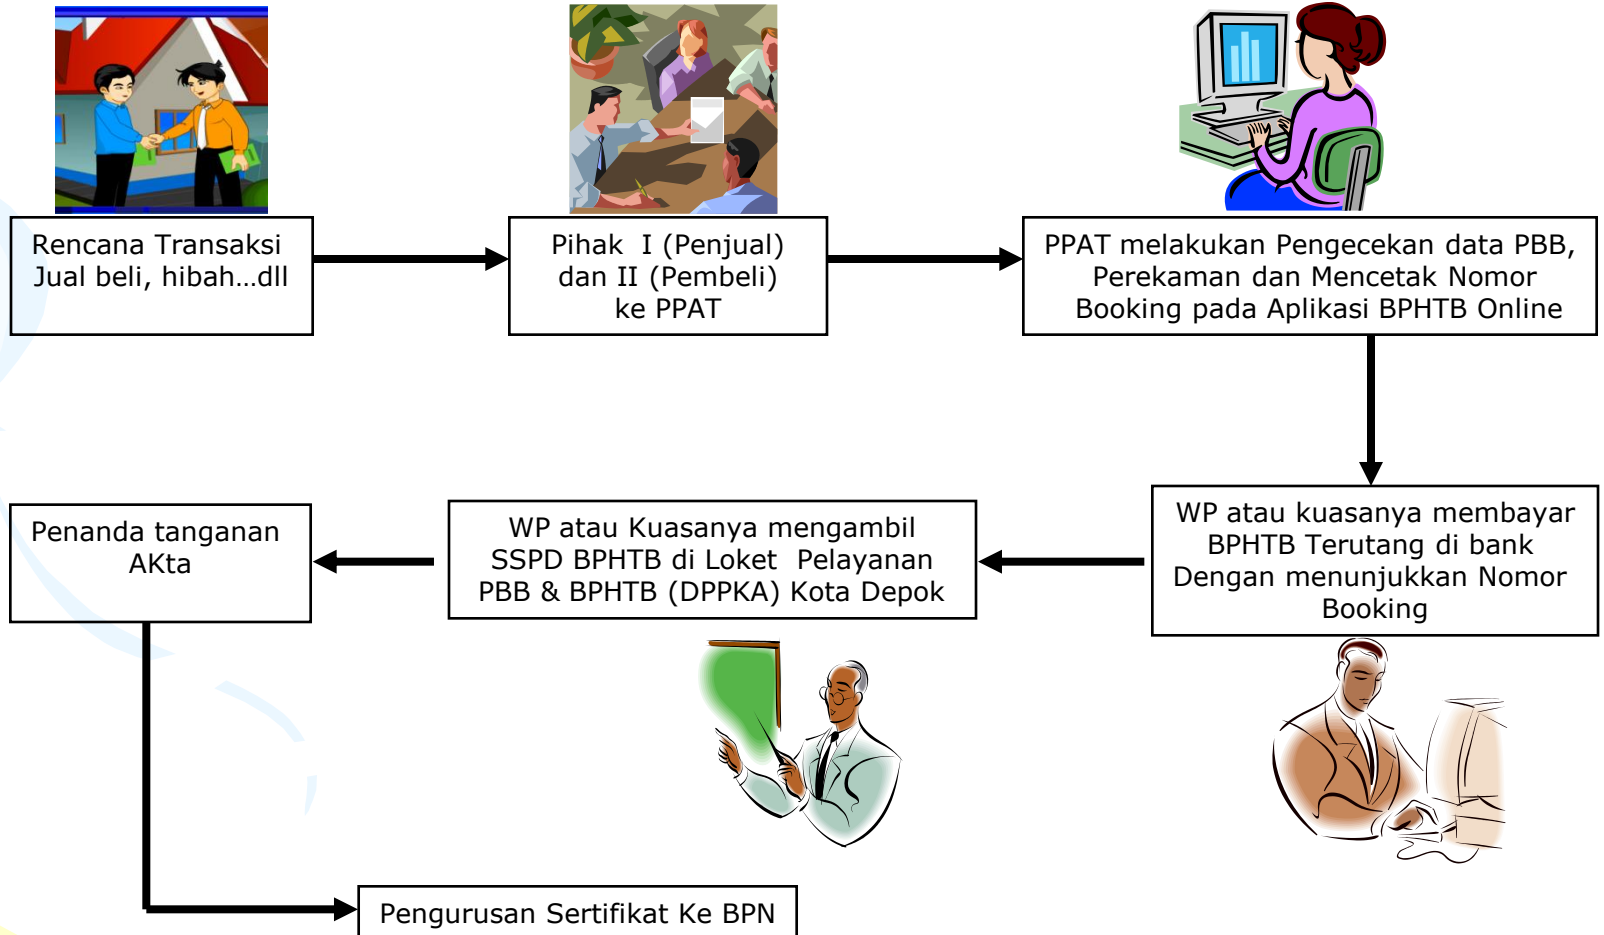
Rencana Transaksi Jual beli, hibah…dll

Pihak I (Penjual) dan II (Pembeli) ke PPAT

PPAT melakukan Pengecekan data PBB, Perekaman dan Mencetak Nomor Booking pada Aplikasi BPHTB Online

WP atau kuasanya membayar BPHTB Terutang di bank Dengan menunjukkan Nomor Booking

WP atau Kuasanya mengambil SSPD BPHTB di Loket Pelayanan PBB & BPHTB (DPPKA) Kota Depok

Penanda tanganan AKta

Pengurusan Sertifikat Ke BPN